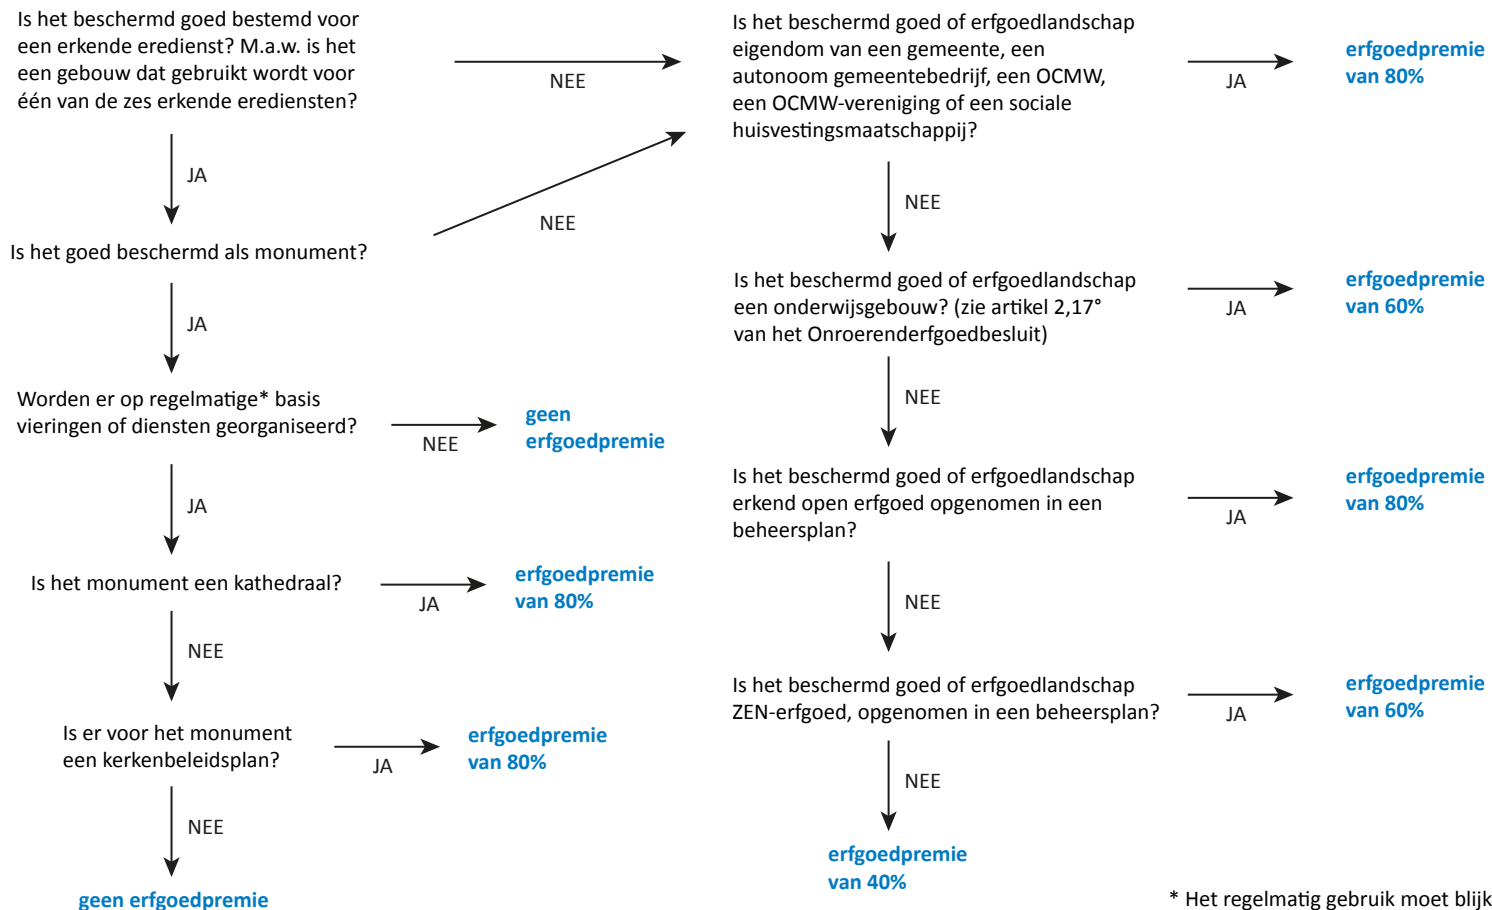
Is het beschermd goed bestemd voor een erkende eredienst? M.a.w. is het een gebouw dat gebruikt wordt voor één van de zes erkende erediensten?

NEE

JA

Is het goed beschermd als monument?

NEE

JA

Worden er op regelmatige* basis vieringen of diensten georganiseerd?

NEE

geen erfgoedpremie

JA

Is het monument een kathedraal?

JA

erfgoedpremie van 80%

NEE

Is er voor het monument een kerkenbeleidsplan?

JA

erfgoedpremie van 80%

NEE

geen erfgoedpremie

Is het beschermd goed of erfgoedlandschap eigendom van een gemeente, een autonoom gemeentebedrijf, een OCMW, een OCMW-vereniging of een sociale huisvestingsmaatschappij?

JA

erfgoedpremie van 80%

NEE

Is het beschermd goed of erfgoedlandschap een onderwijsgebouw? (zie artikel 2,17° van het Onroerenderfgoedbesluit)

JA

erfgoedpremie van 60%

NEE

Is het beschermd goed of erfgoedlandschap erkend open erfgoed opgenomen in een beheersplan?

JA

erfgoedpremie van 80%

NEE

Is het beschermd goed of erfgoedlandschap ZEN-erfgoed, opgenomen in een beheersplan?

JA

erfgoedpremie van 60%

NEE

erfgoedpremie van 40%

* Het regelmatig gebruik moet blijk